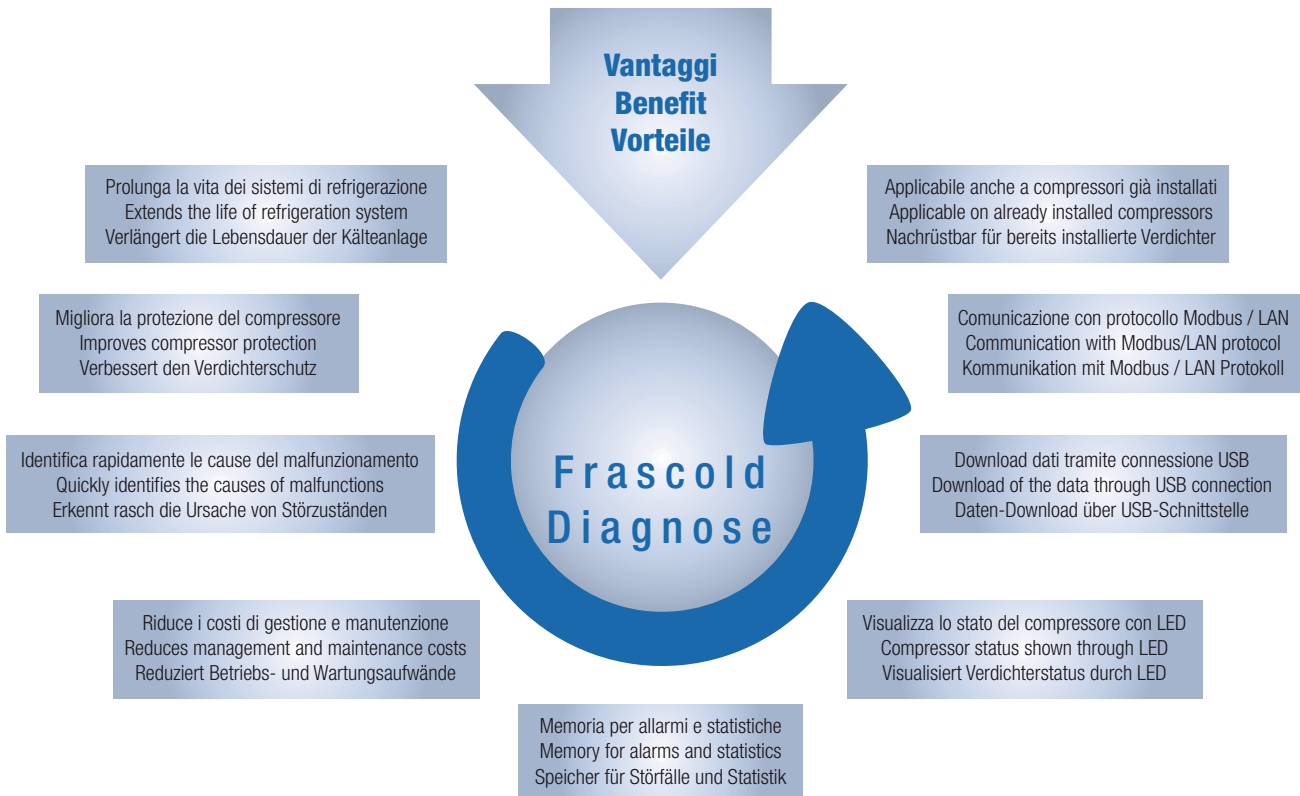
Vantaggi
Benefit
Vorteile

Prolunga la vita dei sistemi di refrigerazione
Extends the life of refrigeration system
Verlängert die Lebensdauer der Kälteanlage

Applicabile anche a compressori già installati
Applicable on already installed compressors
Nachrüstbar für bereits installierte Verdichter

Migliora la protezione del compressore
Improves compressor protection
Verbessert den Verdichterschutz

Comunicazione con protocollo Modbus / LAN
Communication with Modbus/LAN protocol
Kommunikation mit Modbus / LAN Protokoll

Identifica rapidamente le cause del malfunzionamento
Quickly identifies the causes of malfunctions
Erkennt rasch die Ursache von Störzuständen

Frascold
Diagnose

Download dati tramite connessione USB
Download of the data through USB connection
Daten-Download über USB-Schnittstelle

Riduce i costi di gestione e manutenzione
Reduces management and maintenance costs
Reduziert Betriebs- und Wartungsaufwände

Visualizza lo stato del compressore con LED
Compressor status shown through LED
Visualisiert Verdichterstatus durch LED

Memoria per allarmi e statistiche
Memory for alarms and statistics
Speicher für Störfälle und Statistik